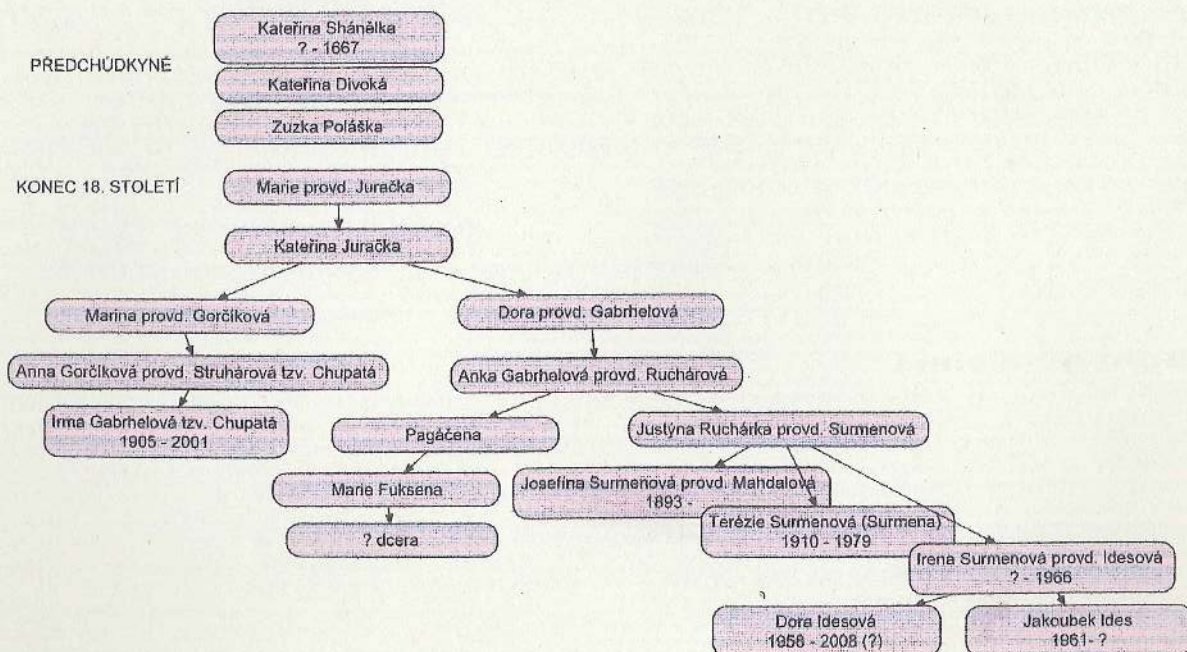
PŘEDCHŮDKYNĚ

Kateřina Shánělka
? - 1667

Kateřina Divoká

Zuzka Polaška

KONEC 18. STOLETÍ

Marie provd. Juračka

Kateřina Juračka

Marina provd. Gorčíková

Dora provd. Gabrhelová

Anna Gorčíková provd. Struhárová tzv. Chupatá

Anka Gabrhelová provd. Ruchárová

Irma Gabrhelová tzv. Chupatá
1905 - 2001

Pagáčena

Justýna Ruchárka provd. Surmenová

Marie Fuksena

Josefína Surmeňová provd. Mahdalová
1893 -

? dcera

Terézie Surmenová (Surmena)
1910 - 1979

Irena Surmenová provd. Idesová
? - 1966

Dora Idesová
1958 - 2008 (?)

Jakoubek Ides
1961- ?